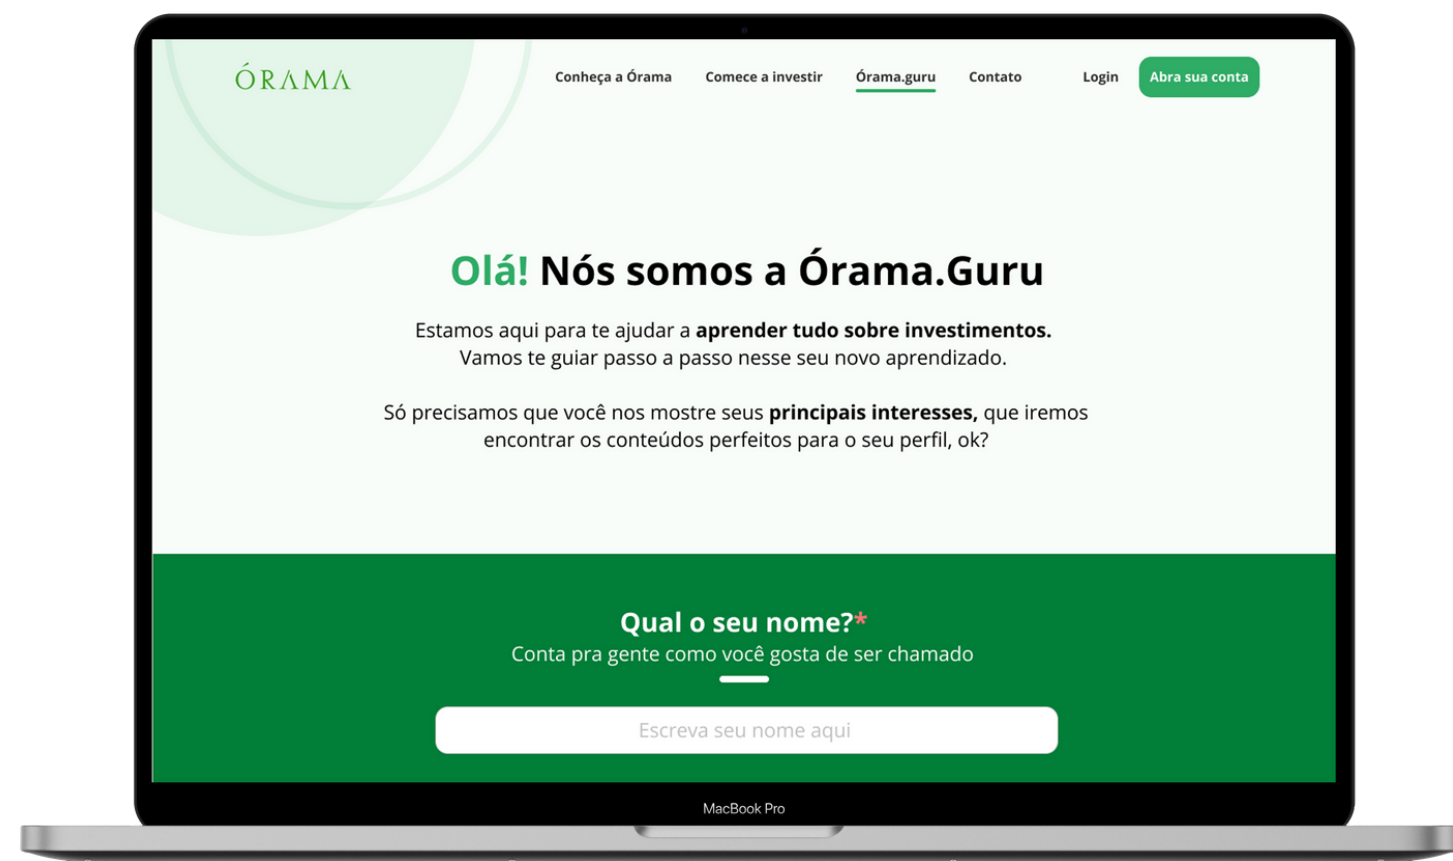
ÓRAMA

Conheça a Órama Comece a investir Órama.guru Contato Login Abra sua conta

Olá! Nós somos a Órama.Guru

Estamos aqui para te ajudar a aprender tudo sobre investimentos. Vamos te guiar passo a passo nesse seu novo aprendizado.

Só precisamos que você nos mostre seus principais interesses, que iremos encontrar os conteúdos perfeitos para o seu perfil, ok?

Qual o seu nome?*
Conta pra gente como você gosta de ser chamado

Escreva seu nome aqui

MacBook Pro